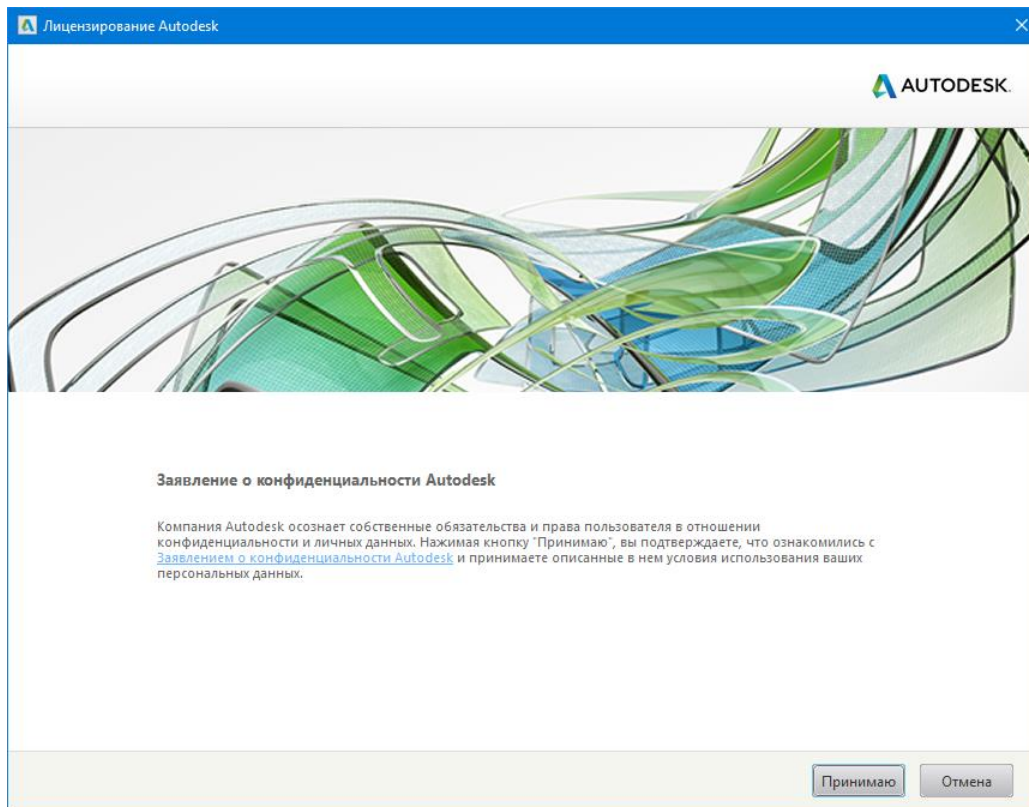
Лицензирование Autodesk

AUTODESK.

Заявление о конфиденциальности Autodesk

Компания Autodesk осознает собственные обязательства и права пользователя в отношении конфиденциальности и личных данных. Нажимая кнопку "Принимаю", вы подтверждаете, что ознакомились с Заявлением о конфиденциальности Autodesk и принимаете описанные в нем условия использования ваших персональных данных.

Принимаю

Отмена